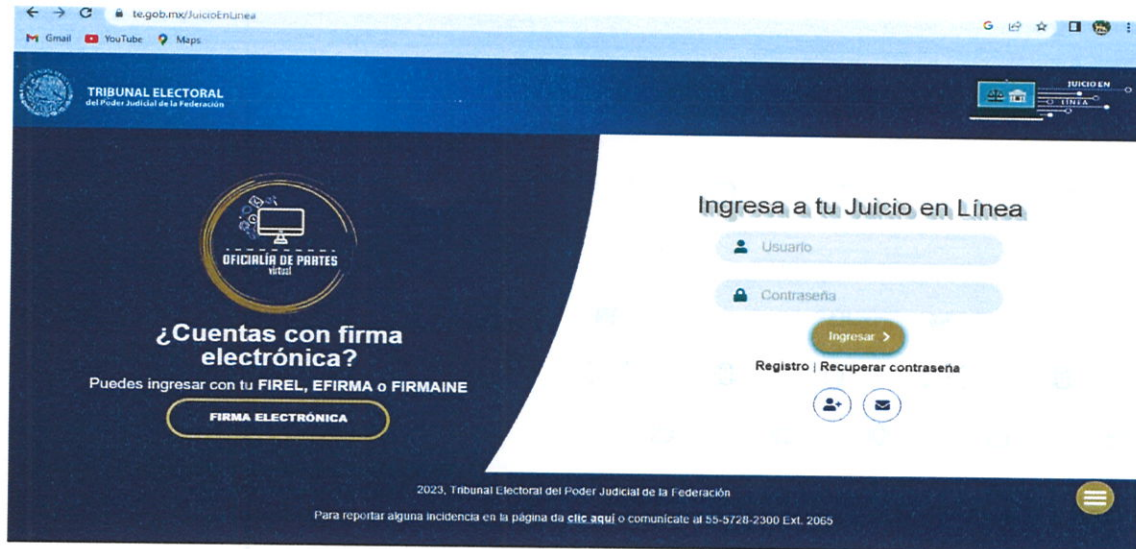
te.gob.mx/JuicioEnLinea

Gmail YouTube Maps

TRIBUNAL ELECTORAL
del Poder Judicial de la Federación

JUICIO EN LÍNEA

OFICIALÍA DE PARTES
virtual

¿Cuentas con firma electrónica?

Puedes ingresar con tu FIREL, EFIRMA o FIRMAINE

FIRMA ELECTRÓNICA

Ingresa a tu Juicio en Línea

Usuario

Contraseña

Ingresar >

Registro | Recuperar contraseña

2023, Tribunal Electoral del Poder Judicial de la Federación

Para reportar alguna incidencia en la página da clic aquí o comunícate al 55-5728-2300 Ext. 2065